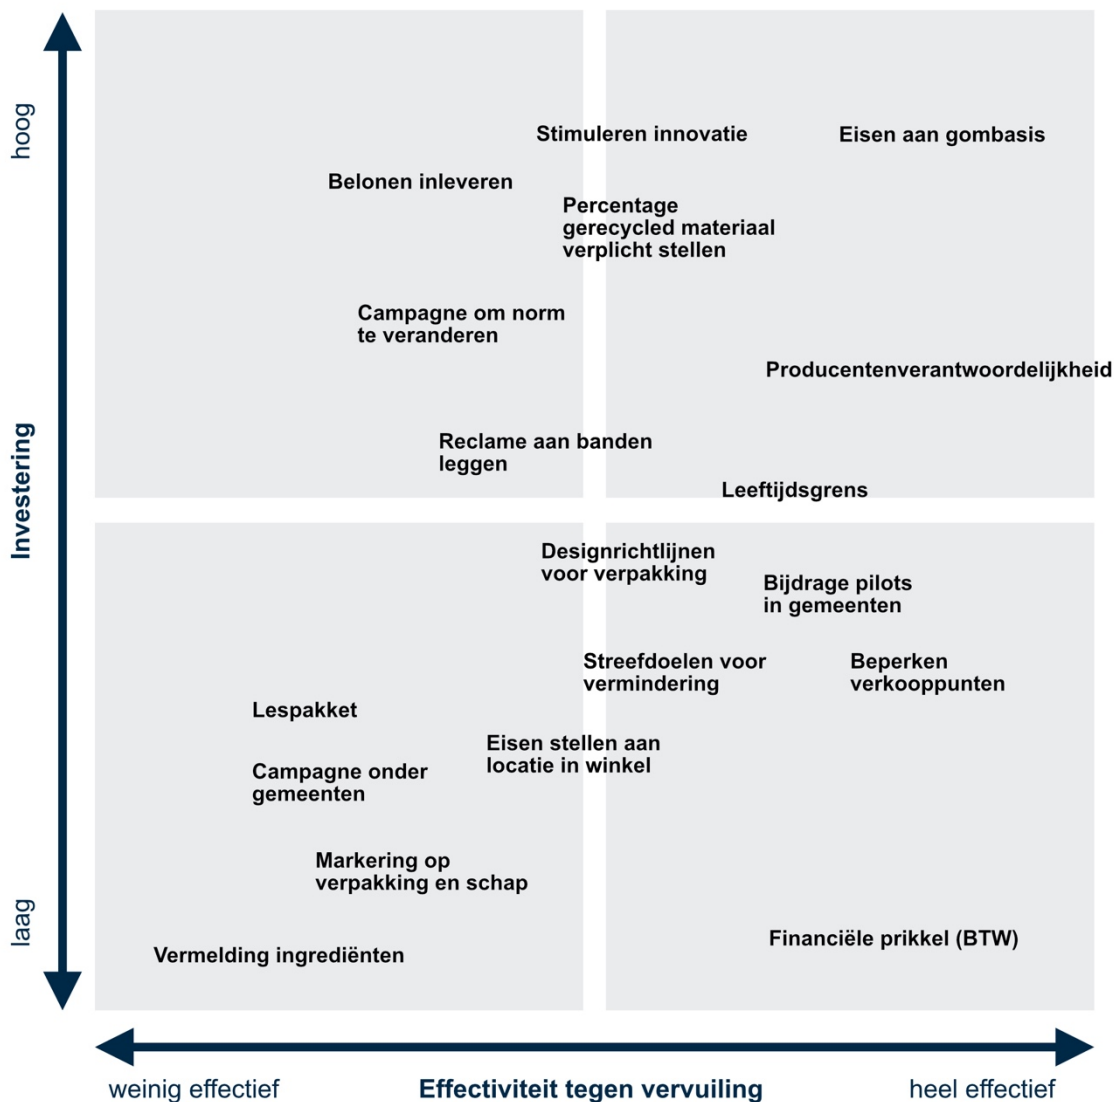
hoog

Investering

laag

Stimuleren innovatie

Eisen aan gombasis

Belonen inleveren

Percentage gerecycled materiaal verplicht stellen

Campagne om norm te veranderen

Producentenverantwoordelijkheid

Reclame aan banden leggen

Leeftijdsgrens

Designrichtlijnen voor verpakking

Bijdrage pilots in gemeenten

Streefdoelen voor vermindering

Beperken verkooppunten

Lespakket

Eisen stellen aan locatie in winkel

Campagne onder gemeenten

Markering op verpakking en schap

Financiële prikkel (BTW)

Vermelding ingrediënten

weinig effectief

Effectiviteit tegen vervuiling

heel effectief